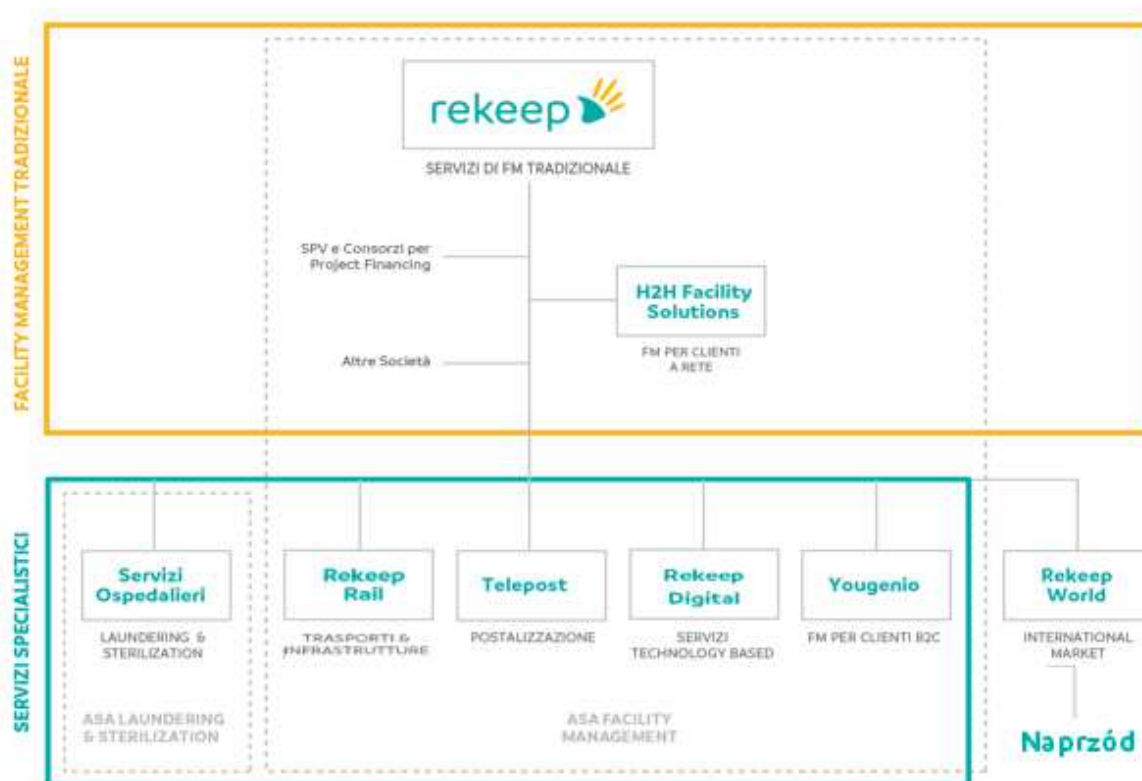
FACILITY MANAGEMENT TRADIZIONALE

rekeep

SERVIZI DI FM TRADIZIONALE

SPV e Consorzi per Project Financing

H2H Facility Solutions

FM PER CLIENTI A RETE

Altre Società

SERVIZI SPECIALISTICI

Servizi Ospedalieri

LAUNDERING & STERILIZATION

Rekeep Rail

TRASPORTI & INFRASTRUTTURE

Telepost

POSTALIZZAZIONE

Rekeep Digital

SERVIZI TECHNOLOGY BASED

Yougenio

FM PER CLIENTI B2C

Rekeep World

INTERNATIONAL MARKET

ASA LAUNDERING & STERILIZATION

ASA FACILITY MANAGEMENT

Naprzód